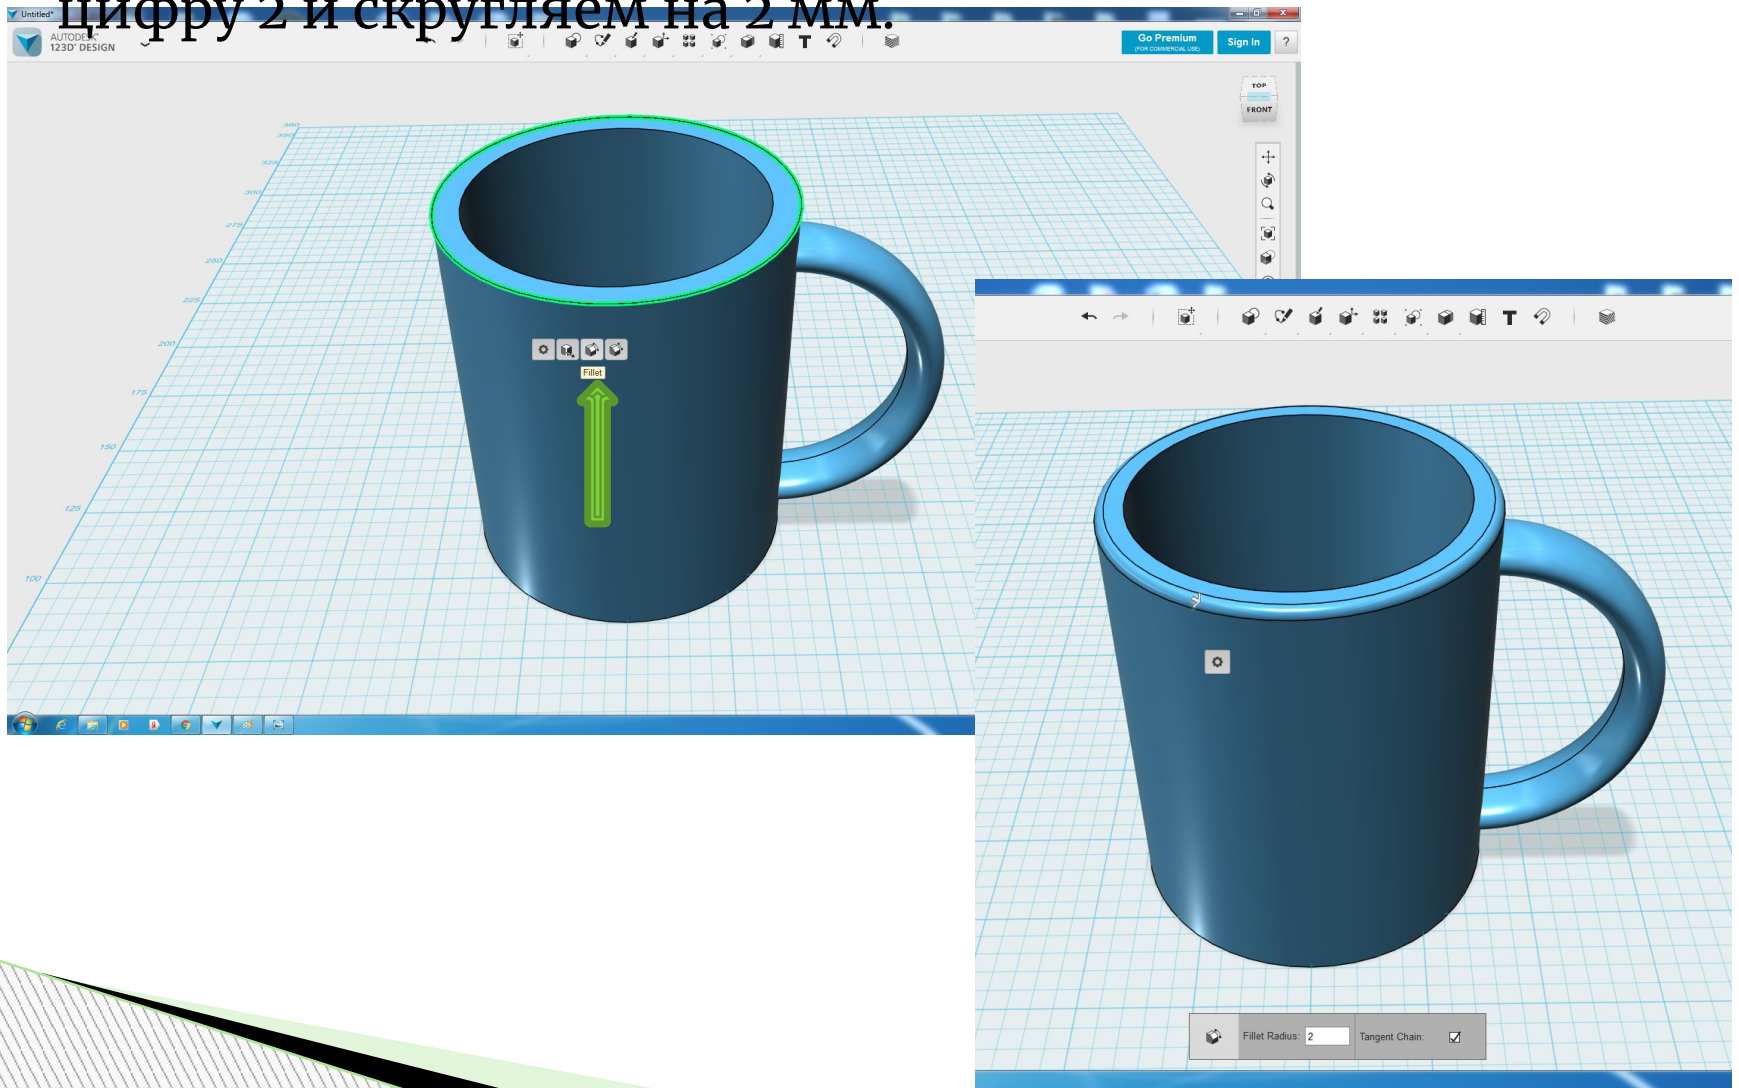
цифру 2 и скругляем на 2 мм.

Untitled*

AUTODESK 123D DESIGN

Go Premium (FOR COMMERCIAL USE)

Sign In

?

TOP

FRONT

350

325

300

275

250

225

200

175

150

125

100

Fillet

Fillet Radius: 2

Tangent Chain: ☑